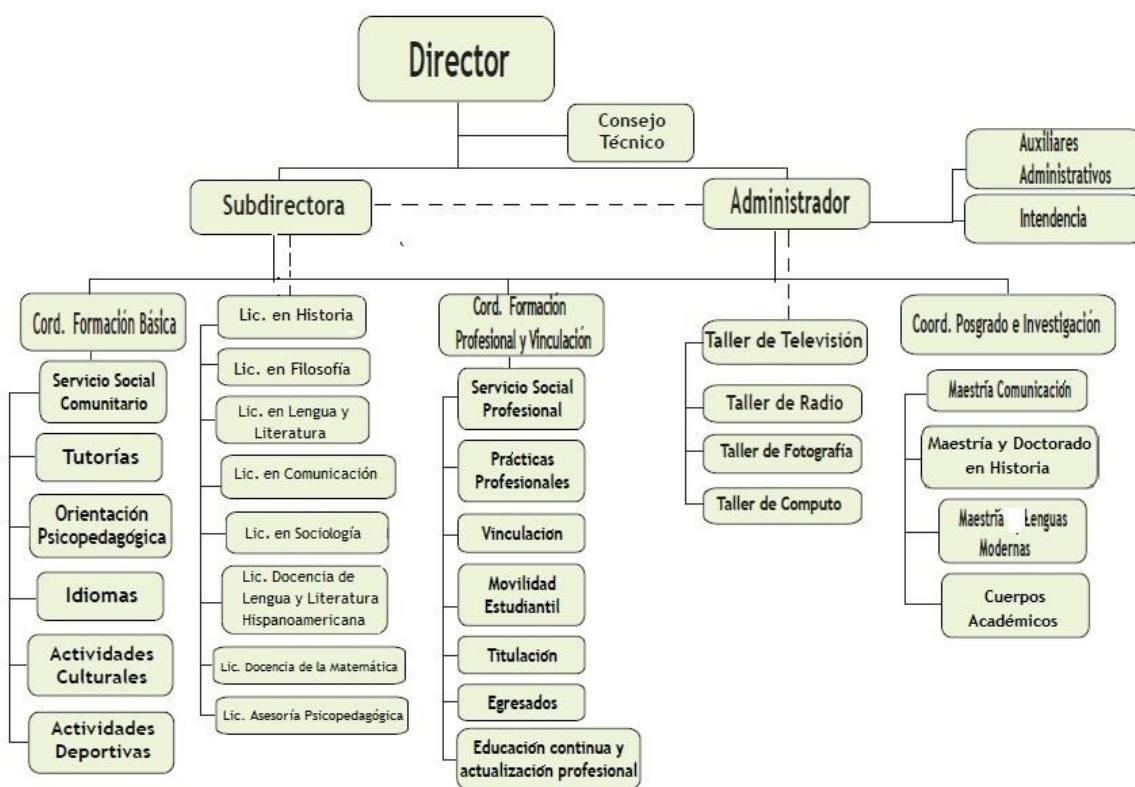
Director

Consejo Técnico

Subdirectora

Administrador

Auxiliares Administrativos

Intendencia

Cord. Formación Básica

Servicio Social Comunitario

Tutorías

Orientación Psicopedagógica

Idiomas

Actividades Culturales

Actividades Deportivas

Lic. en Historia

Lic. en Filosofía

Lic. en Lengua y Literatura

Lic. en Comunicación

Lic. en Sociología

Lic. Docencia de Lengua y Literatura Hispanoamericana

Lic. Docencia de la Matemática

Lic. Asesoría Psicopedagógica

Cord. Formacion Profesional y Vinculación

Servicio Social Profesional

Prácticas Profesionales

Vinculacion

Movilidad Estudiantil

Titulación

Egresados

Educación continua y actualización profesional

Taller de Televisión

Taller de Radio

Taller de Fotografía

Taller de Computo

Cord. Posgrado e Investigación

Maestría Comunicación

Maestría y Doctorado en Historia

Maestría Lenguas Modernas

Cuerpos Académicos